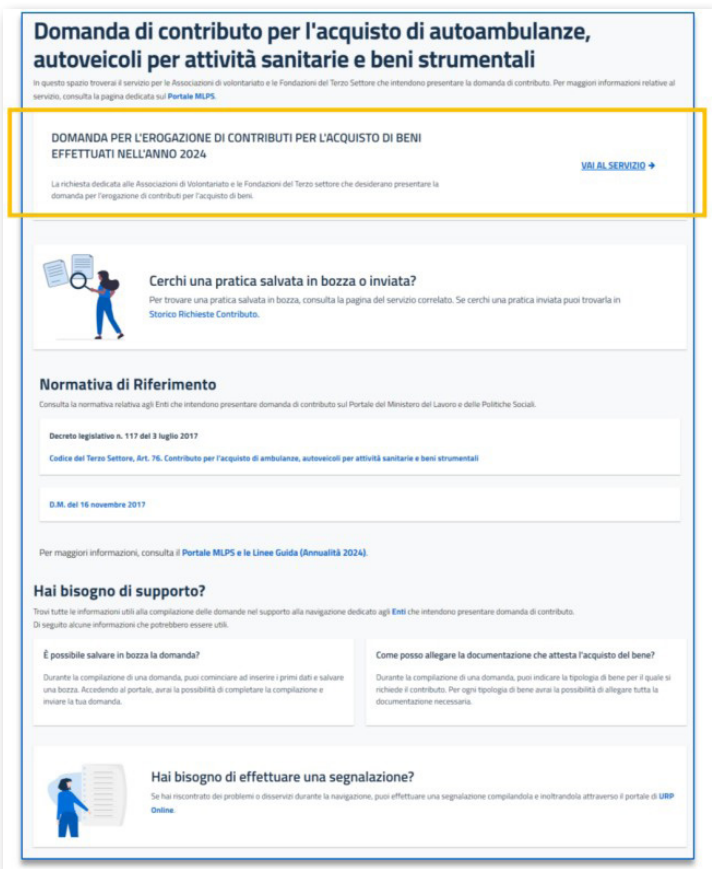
Domanda di contributo per l'acquisto di autoambulanze, autoveicoli per attività sanitarie e beni strumentali

In questo spazio troverai il servizio per le Associazioni di volontariato e le Fondazioni del Terzo Settore che intendono presentare la domanda di contributo. Per maggiori informazioni relative al servizio, consulta la pagina dedicata sul Portale MLPS.

DOMANDA PER L'EROGAZIONE DI CONTRIBUTI PER L'ACQUISTO DI BENI EFFETTUATI NELL'ANNO 2024

La richiesta dedicata alle Associazioni di Volontariato e le Fondazioni del Terzo settore che desiderano presentare la domanda per l'erogazione di contributi per l'acquisto di beni.

VAI AL SERVIZIO →

Cerchi una pratica salvata in bozza o inviata?

Per trovare una pratica salvata in bozza, consulta la pagina del servizio correlato. Se cerchi una pratica inviata puoi trovarla in Storico Richieste Contributo.

Normativa di Riferimento

Consulta la normativa relativa agli Enti che intendono presentare domanda di contributo sul Portale del Ministero del Lavoro e delle Politiche Sociali.

Decreto legislativo n. 117 del 3 luglio 2017

Codice del Terzo Settore, Art. 76. Contributo per l'acquisto di ambulanze, autoveicoli per attività sanitarie e beni strumentali

D.M. del 16 novembre 2017

Per maggiori informazioni, consulta il Portale MLPS e le Linee Guida (Annualità 2024).

Hai bisogno di supporto?

Trovi tutte le informazioni utili alla compilazione delle domande nel supporto alla navigazione dedicato agli Enti che intendono presentare domanda di contributo.
Di seguito alcune informazioni che potrebbero essere utili.

È possibile salvare in bozza la domanda?

Durante la compilazione di una domanda, puoi cominciare ad inserire i primi dati e salvare una bozza. Accedendo al portale, avrai la possibilità di completare la compilazione e inviare la tua domanda.

Come posso allegare la documentazione che attesta l'acquisto del bene?

Durante la compilazione di una domanda, puoi indicare la tipologia di bene per il quale si richiede il contributo. Per ogni tipologia di bene avrai la possibilità di allegare tutta la documentazione necessaria.

Hai bisogno di effettuare una segnalazione?

Se hai riscontrato dei problemi o disservizi durante la navigazione, puoi effettuare una segnalazione compilandola e inoltrandola attraverso il portale di URP Online.